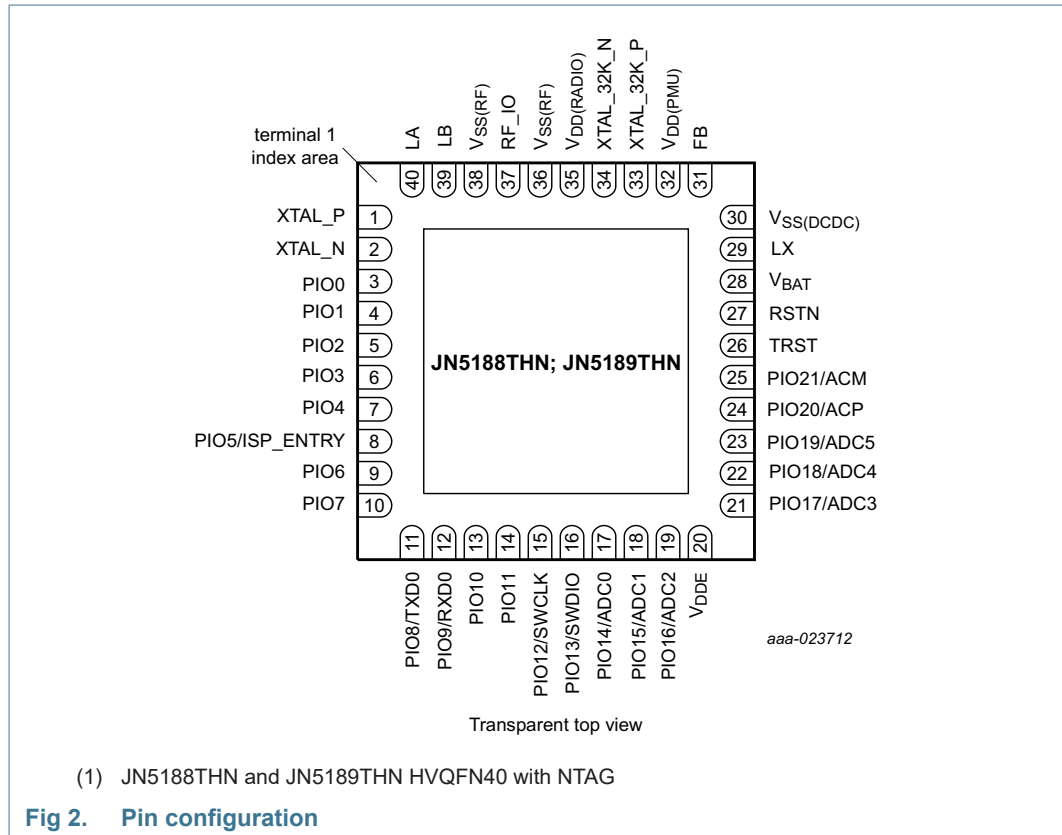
LA
LB
$V_{SS(RF)}$
RF_IO
$V_{SS(RF)}$
$V_{DD(RADIO)}$
XTAL_32K_N
XTAL_32K_P
$V_{DD(PMU)}$
FB

terminal 1 index area

40
39
38
37
36
35
34
33
32
31

XTAL_P 1
XTAL_N 2
PIO0 3
PIO1 4
PIO2 5
PIO3 6
PIO4 7
PIO5/ISP_ENTRY 8
PIO6 9
PIO7 10

30 $V_{SS(DCDC)}$
29 LX
28 $V_{BAT}$
27 RSTN
26 TRST
25 PIO21/ACM
24 PIO20/ACP
23 PIO19/ADC5
22 PIO18/ADC4
21 PIO17/ADC3

JN5188THN; JN5189THN

11
12
13
14
15
16
17
18
19
20

PIO8/TXD0
PIO9/RXD0
PIO10
PIO11
PIO12/SWCLK
PIO13/SWDIO
PIO14/ADC0
PIO15/ADC1
PIO16/ADC2
$V_{DDE}$

aaa-023712

Transparent top view

(1) JN5188THN and JN5189THN HVQFN40 with NTAG

Fig 2. Pin configuration